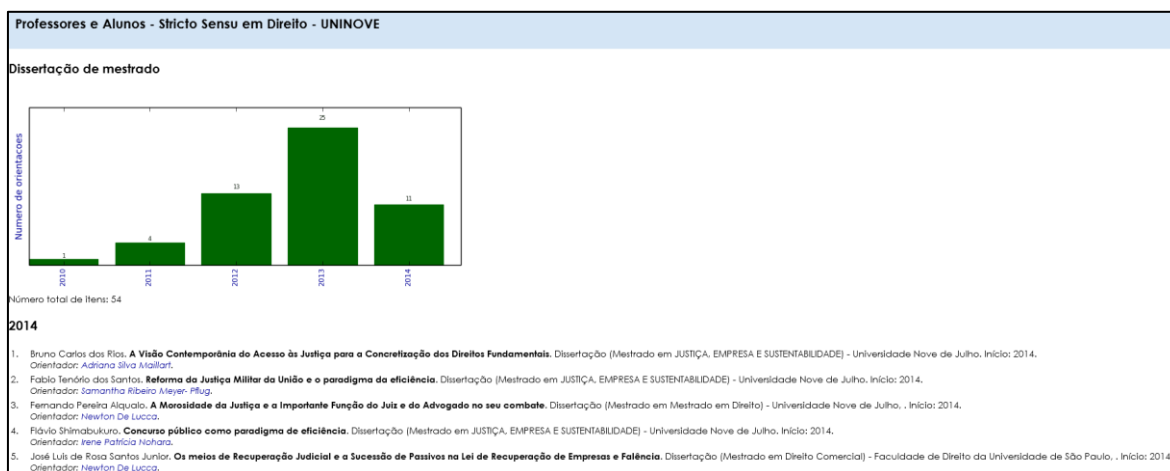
Professores e Alunos - Stricto Sensu em Direito - UNINOVE

Dissertação de mestrado

Numero de orientacoes

1
4
13
25
11

2010
2011
2012
2013
2014

Número total de itens: 54

2014

1. Bruno Carlos dos Rios. **A Visão Contemporânia do Acesso às Justiça para a Concretização dos Direitos Fundamentais**. Dissertação (Mestrado em JUSTIÇA, EMPRESA E SUSTENTABILIDADE) - Universidade Nove de Julho. Início: 2014.
Orientador: Adriana Silva Maillart.

2. Fabio Tenório dos Santos. **Reforma da Justiça Militar da União e o paradigma da eficiência**. Dissertação (Mestrado em JUSTIÇA, EMPRESA E SUSTENTABILIDADE) - Universidade Nove de Julho. Início: 2014.
Orientador: Samantha Ribeiro Meyer- Pflug.

3. Fernando Pereira Alqualo. **A Morosidade da Justiça e a Importante Função do Juiz e do Advogado no seu combate**. Dissertação (Mestrado em Mestrado em Direito) - Universidade Nove de Julho, . Início: 2014.
Orientador: Newton De Lucca.

4. Flávio Shimabukuro. **Concurso público como paradigma de eficiência**. Dissertação (Mestrado em JUSTIÇA, EMPRESA E SUSTENTABILIDADE) - Universidade Nove de Julho. Início: 2014.
Orientador: Irene Patrícia Nohara.

5. José Luis de Rosa Santos Junior. **Os meios de Recuperação Judicial e a Sucessão de Passivos na Lei de Recuperação de Empresas e Falência**. Dissertação (Mestrado em Direito Comercial) - Faculdade de Direito da Universidade de São Paulo, . Início: 2014
Orientador: Newton De Lucca.